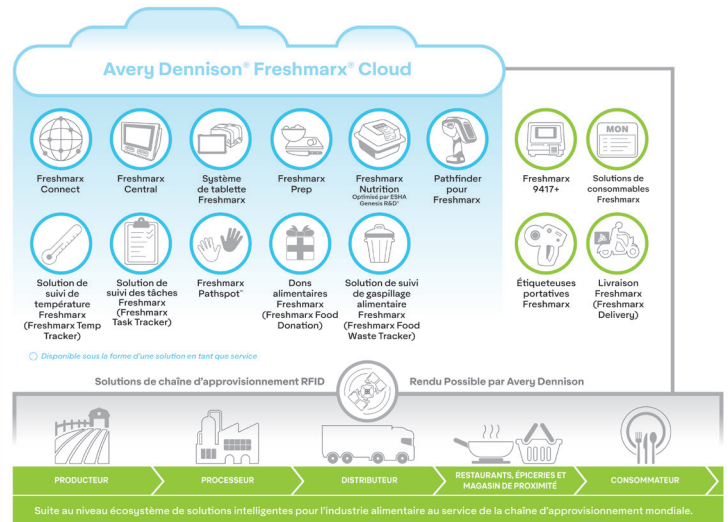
Avery Dennison® Freshmarx® Cloud

Freshmarx Connect

Freshmarx Central

Système de tablette Freshmarx

Freshmarx Prep

Freshmarx Nutrition
Optimisé par ESHA Genesis R&D®

Pathfinder pour Freshmarx

Freshmarx 9417+

MON
Solutions de consommables Freshmarx

Solution de suivi de température Freshmarx (Freshmarx Temp Tracker)

Solution de suivi des tâches Freshmarx (Freshmarx Task Tracker)

Freshmarx Pathspot™

Dons alimentaires Freshmarx (Freshmarx Food Donation)

Solution de suivi de gaspillage alimentaire Freshmarx (Freshmarx Food Waste Tracker)

Étiqueteuses portatives Freshmarx

Livraison Freshmarx (Freshmarx Delivery)

Disponible sous la forme d'une solution en tant que service

Solutions de chaîne d'approvisionnement RFID

Rendu Possible par Avery Dennison

PRODUCTEUR

PROCESSEUR

DISTRIBUTEUR

RESTAURANTS, ÉPICERIES ET MAGASIN DE PROXIMITÉ

CONSOMMATEUR

Suite au niveau écosystème de solutions intelligentes pour l'industrie alimentaire au service de la chaîne d'approvisionnement mondiale.